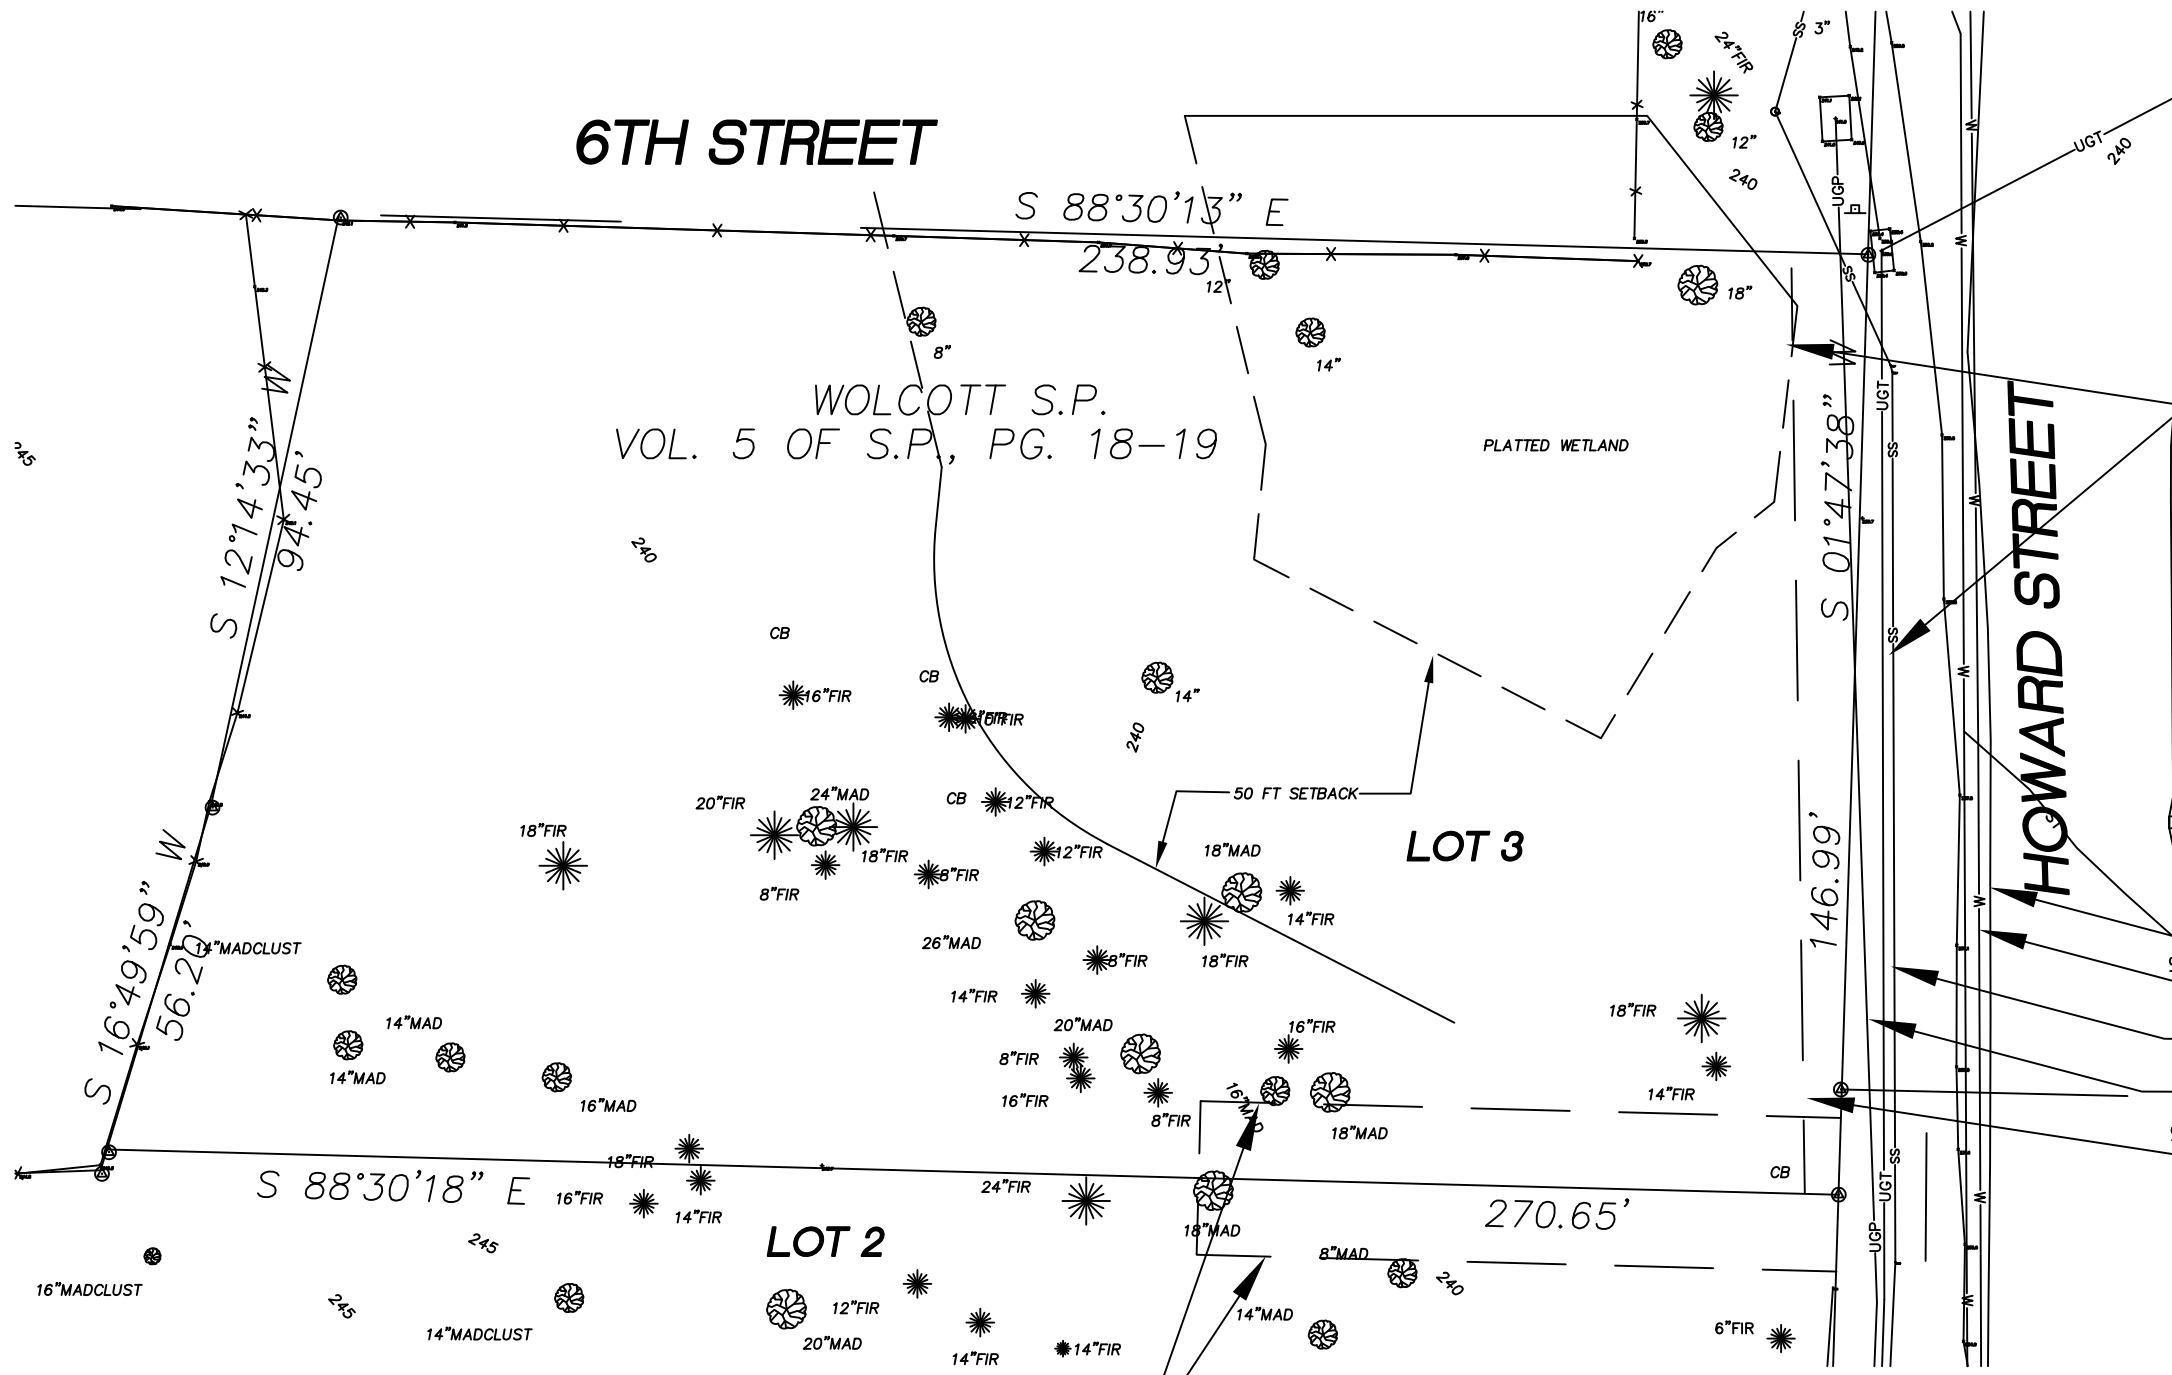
6TH STREET

S 88°30'13" E
238.93'

HOWARD STREET

16"
24"FIR
SS 3"
12"
240
UGT
240
UGP
SS
18"
12"
8"
14"

WOLCOTT S.P.
VOL. 5 OF S.P., PG. 18–19

PLATTED WETLAND

S 12°14'33" W
94.45'

245
240

S 01°47'38" W
146.99'

UGT
SS
W

CB
CB
16"FIR
16"FIR
14"
240
CB
12"FIR
50 FT SETBACK
20"FIR
24"MAD
18"FIR
18"FIR
8"FIR
8"FIR
12"FIR
18"MAD
LOT 3
14"FIR
26"MAD
8"FIR
18"FIR
14"MADCLUST
S 16°49'59" W
56.20'
14"FIR
20"MAD
16"FIR
18"FIR
14"MAD
14"MAD
8"FIR
16"MAD
16"FIR
16"MAD
8"FIR
18"MAD
14"FIR
18"FIR
S 88°30'18" E
16"FIR
14"FIR
24"FIR
CB
270.65'
18"MAD
LOT 2
245
8"MAD
240
16"MADCLUST
245
14"MADCLUST
12"FIR
20"MAD
14"FIR
14"FIR
14"MAD
6"FIR
UGP
UGT
SS
W